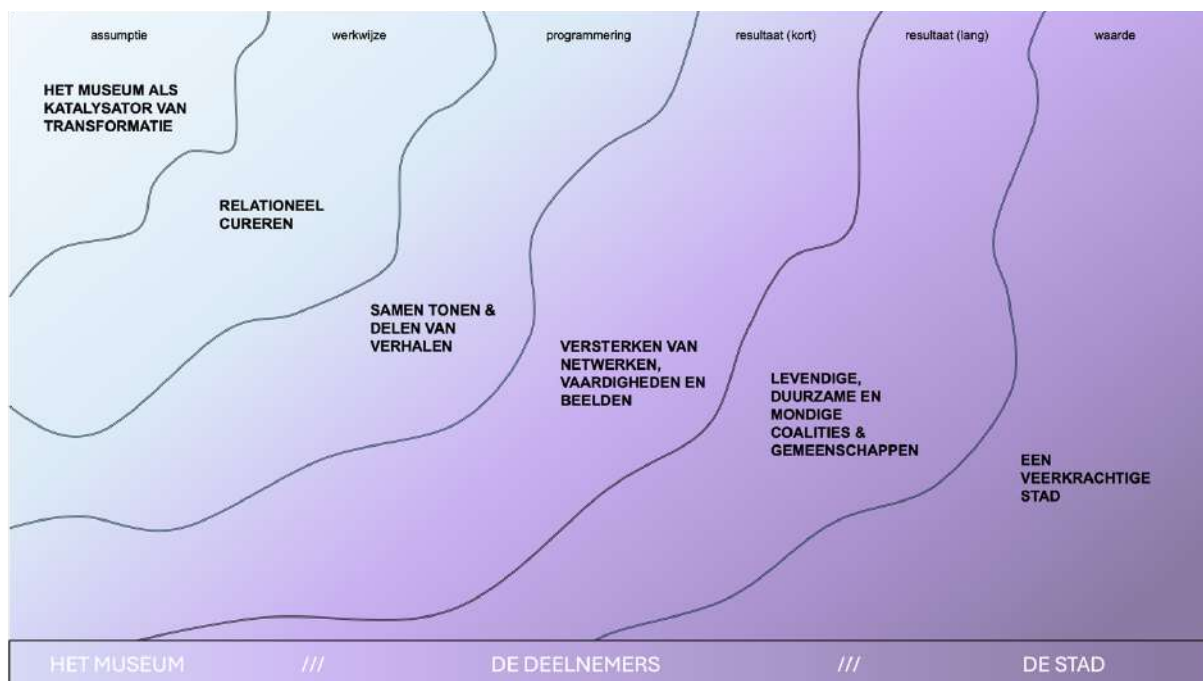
assumptie werkwijze programmering resultaat (kort) resultaat (lang) waarde

HET MUSEUM ALS KATALYSATOR VAN TRANSFORMATIE

RELATIONEEL CUREREN

SAMEN TONEN & DELEN VAN VERHALEN

VERSTERKEN VAN NETWERKEN, VAARDIGHEDEN EN BEELDEN

LEVENDIGE, DUURZAME EN MONDIGE COALITIES & GEMEENSCHAPPEN

EEN VEERKRACHTIGE STAD

HET MUSEUM /// DE DEELNEMERS /// DE STAD